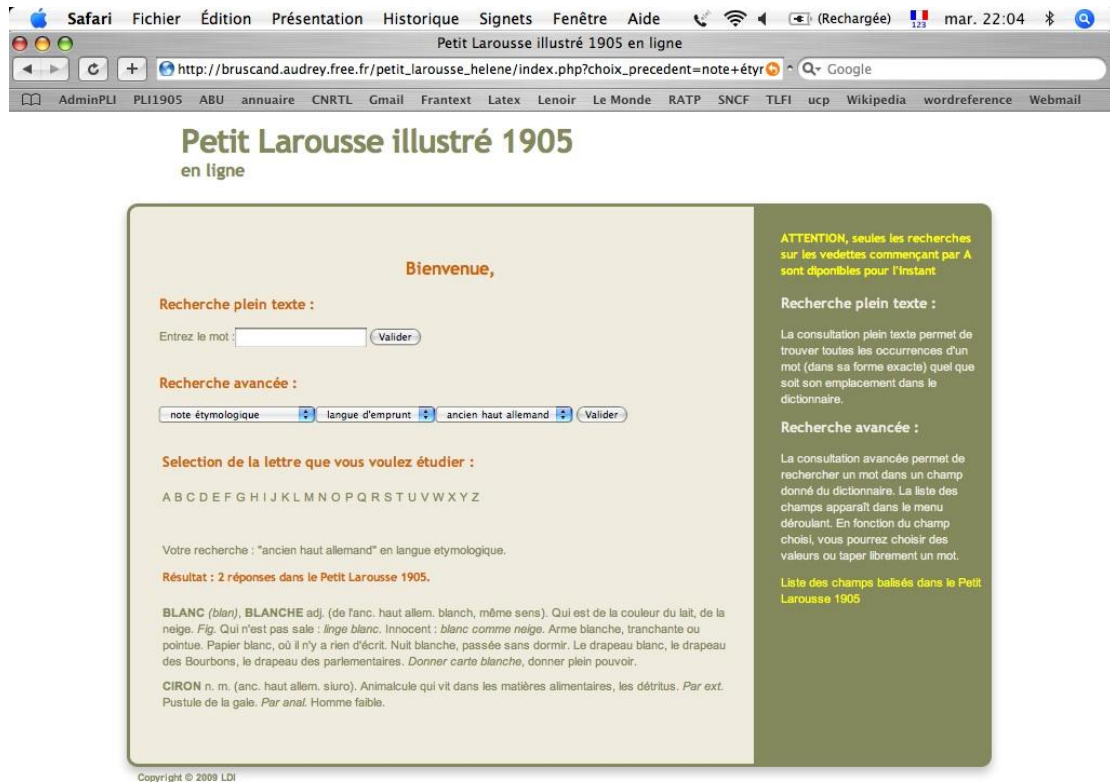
Safari Fichier Édition Présentation Historique Signets Fenêtre Aide (Rechargée) mar. 22:04

Petit Larousse illustré 1905 en ligne

http://bruscand.audrey.free.fr/petit_larousse_helene/index.php?choix_precedent=note+étyr

Google

AdminPLI PLI1905 ABU annuaire CNRTL Gmail Frantext Latex Lenoir Le Monde RATP SNCF TLFI ucp Wikipedia wordreference Webmail

Petit Larousse illustré 1905
en ligne

Bienvenue,

Recherche plein texte :

Entrez le mot : Valider

Recherche avancée :

note étymologique langue d'emprunt ancien haut allemand Valider

Selection de la lettre que vous voulez étudier :

A B C D E F G H I J K L M N O P Q R S T U V W X Y Z

Votre recherche : "ancien haut allemand" en langue etymologique.

Résultat : 2 réponses dans le Petit Larousse 1905.

BLANC (blan), BLANCHE adj. (de l'anc. haut allem. blanch, même sens). Qui est de la couleur du lait, de la neige. Fig. Qui n'est pas sale : linge blanc. Innocent : blanc comme neige. Arme blanche, tranchante ou pointue. Papier blanc, où il n'y a rien d'écrit. Nuit blanche, passée sans dormir. Le drapeau blanc, le drapeau des Bourbons, le drapeau des parlementaires. Donner carte blanche, donner plein pouvoir.

CIRON n. m. (anc. haut allem. siuro). Animalcule qui vit dans les matières alimentaires, les détritus. Par ext. Pustule de la gale. Par anal. Homme faible.

ATTENTION, seules les recherches sur les vedettes commençant par A sont diponibles pour l'instant

Recherche plein texte :

La consultation plein texte permet de trouver toutes les occurrences d'un mot (dans sa forme exacte) quel que soit son emplacement dans le dictionnaire.

Recherche avancée :

La consultation avancée permet de rechercher un mot dans un champ donné du dictionnaire. La liste des champs apparaît dans le menu déroulant. En fonction du champ choisi, vous pourrez choisir des valeurs ou taper librement un mot.

Liste des champs balisés dans le Petit Larousse 1905

Copyright © 2009 LDI